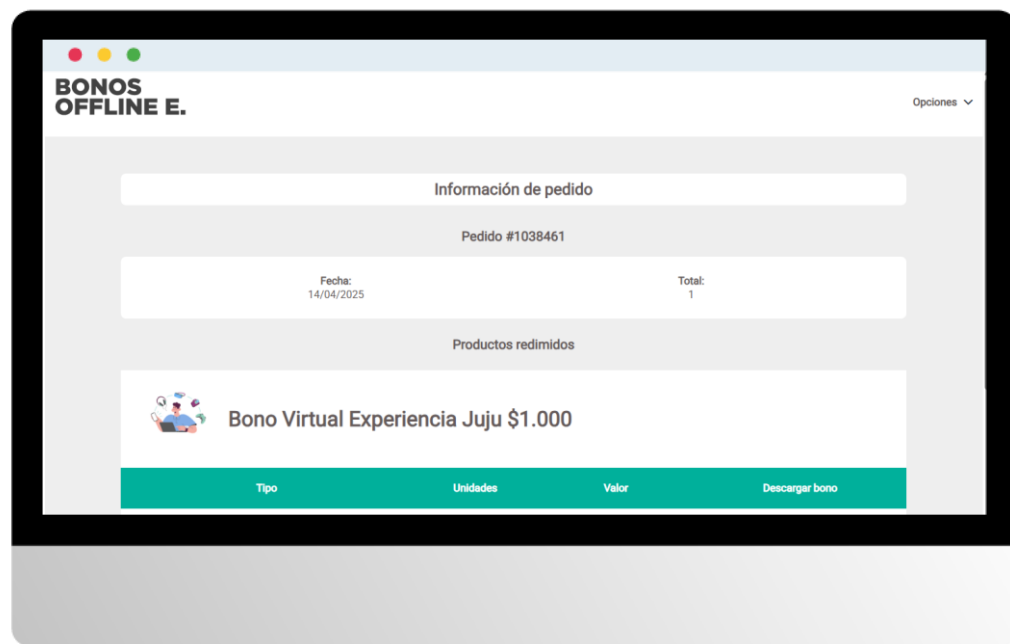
BONOS OFFLINE E.

Opciones

Información de pedido

Pedido #1038461

Fecha:
14/04/2025

Total:
1

Productos redimidos

Bono Virtual Experiencia Juju $1.000

| Tipo | Unidades | Valor | Descargar bono |
|---|---|---|---|